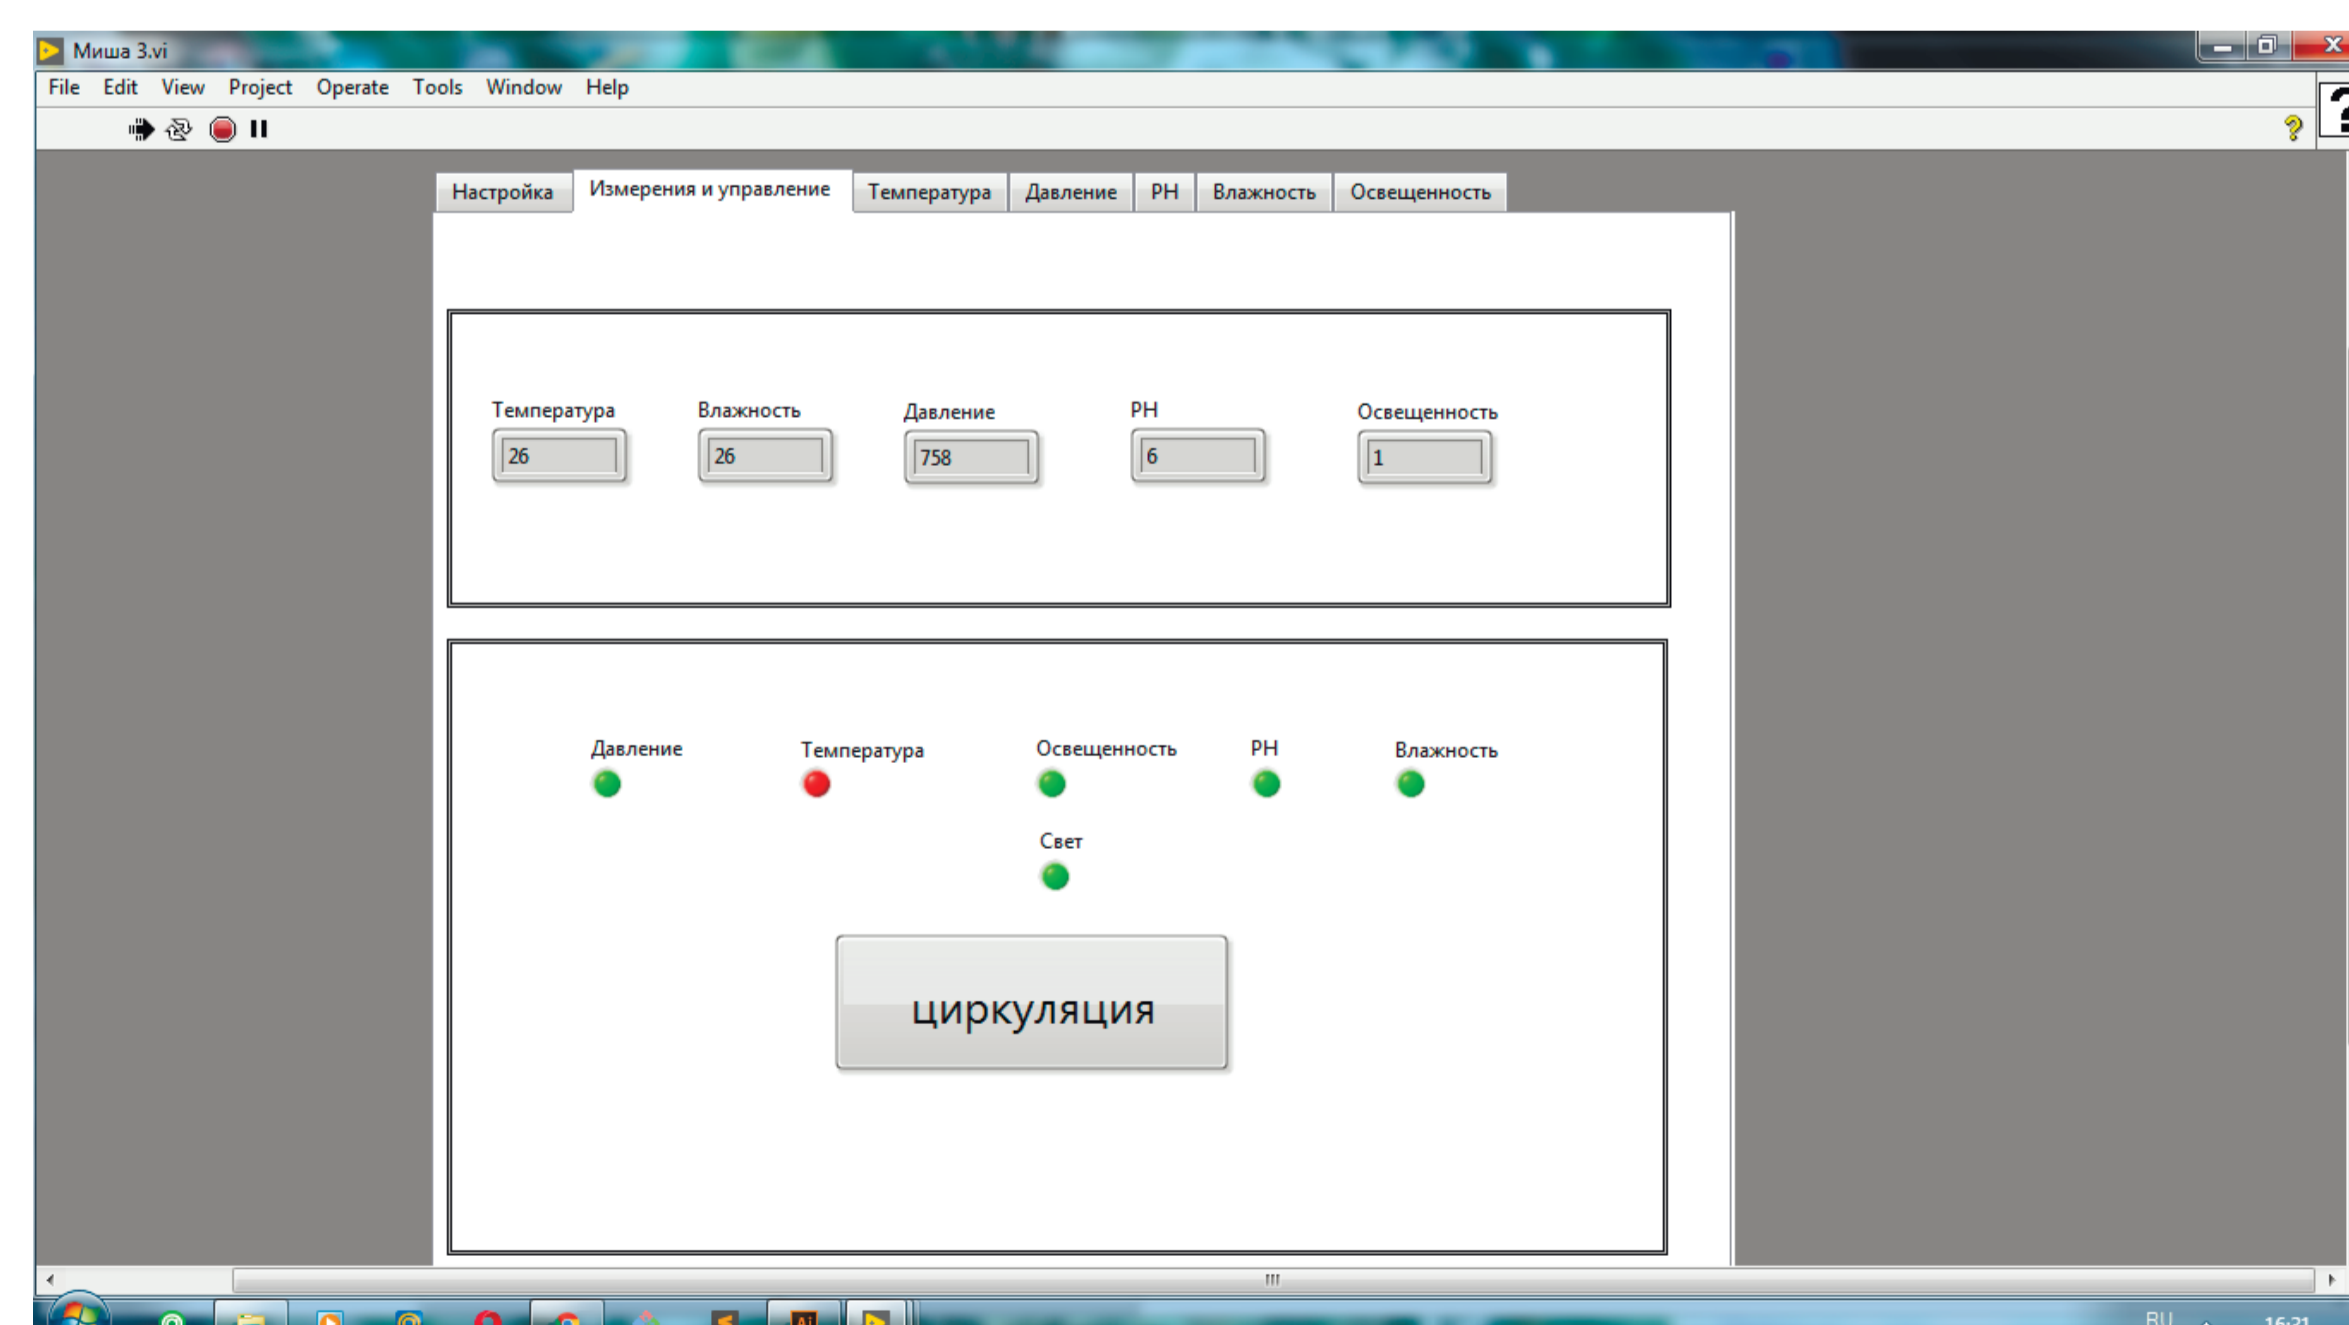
Миша 3.vi

File Edit View Project Operate Tools Window Help

Настройка | Измерения и управление | Температура | Давление | PH | Влажность | Освещенность

Температура
26

Влажность
26

Давление
758

PH
6

Освещенность
1

Давление

Температура

Освещенность

PH

Влажность

Свет

циркуляция

RU
16:21